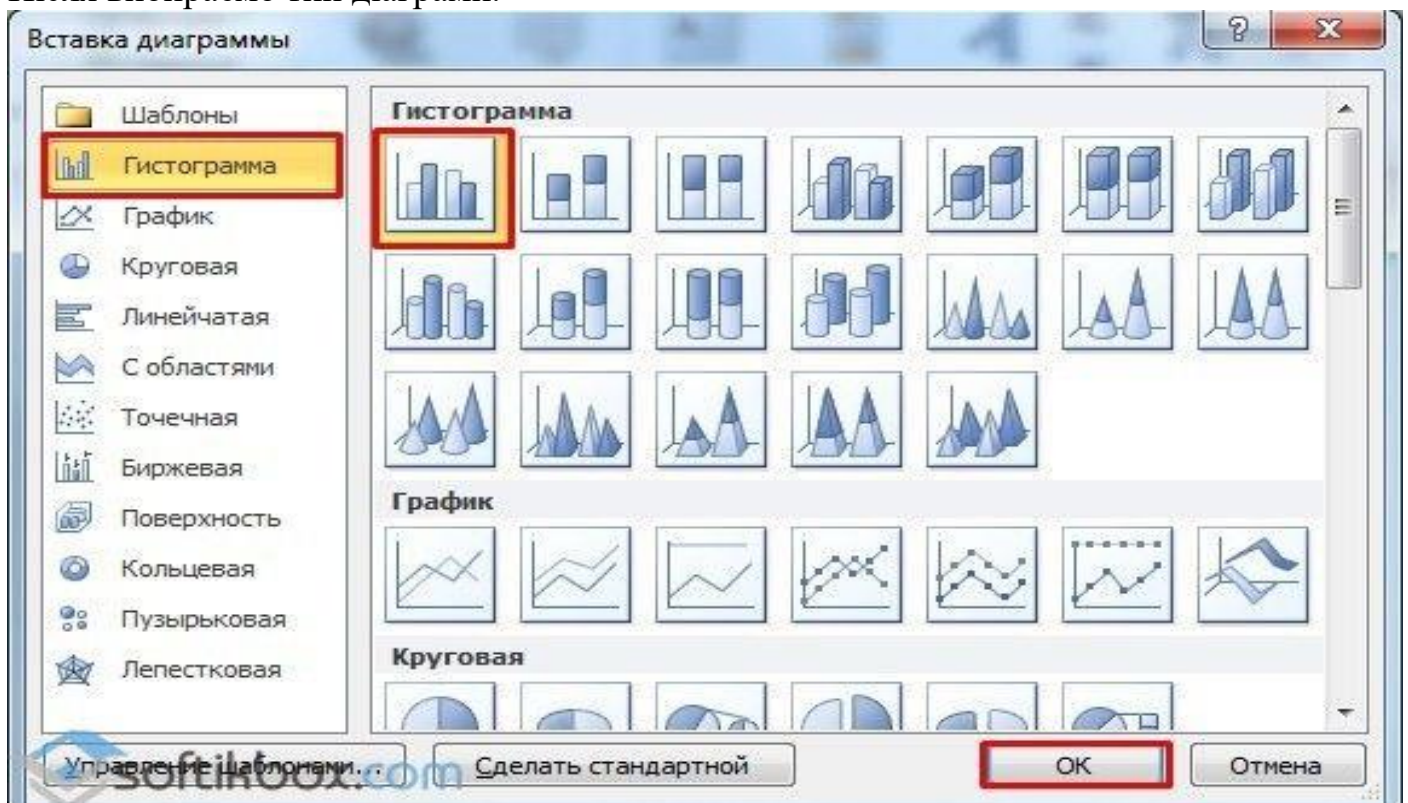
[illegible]

Вставка диаграммы

?

Шаблоны
Гистограмма
График
Круговая
Линейчатая
С областями
Точечная
Биржевая
Поверхность
Кольцевая
Пузырьковая
Лепестковая

Гистограмма

График

Круговая

Управление шаблонами...

Сделать стандартной

ОК

Отмена

softikbox.com